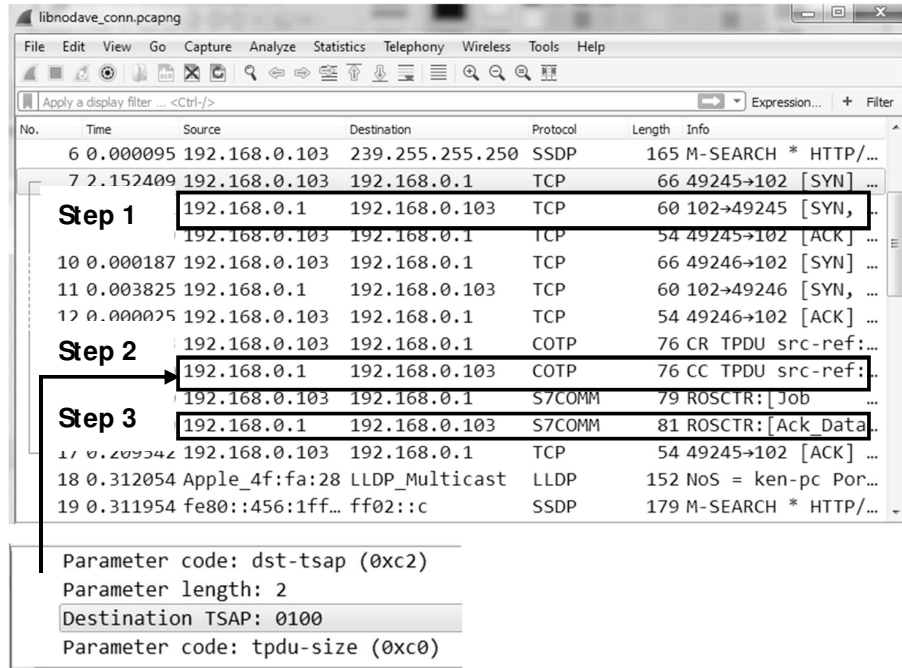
libnodave_conn.pcapng

File Edit View Go Capture Analyze Statistics Telephony Wireless Tools Help

Apply a display filter ... <Ctrl-/>

Expression... + Filter

| No. | Time | Source | Destination | Protocol | Length | Info |
|---|---|---|---|---|---|---|
| 6 | 0.000095 | 192.168.0.103 | 239.255.255.250 | SSDP | 165 | M-SEARCH * HTTP/… |
| 7 | 2.152409 | 192.168.0.103 | 192.168.0.1 | TCP | 66 | 49245→102 [SYN] … |
| | | 192.168.0.1 | 192.168.0.103 | TCP | 60 | 102→49245 [SYN, … |
| | | 192.168.0.103 | 192.168.0.1 | TCP | 54 | 49245→102 [ACK] … |
| 10 | 0.000187 | 192.168.0.103 | 192.168.0.1 | TCP | 66 | 49246→102 [SYN] … |
| 11 | 0.003825 | 192.168.0.1 | 192.168.0.103 | TCP | 60 | 102→49246 [SYN, … |
| 12 | 0.000025 | 192.168.0.103 | 192.168.0.1 | TCP | 54 | 49246→102 [ACK] … |
| | | 192.168.0.103 | 192.168.0.1 | COTP | 76 | CR TPDU src-ref:… |
| | | 192.168.0.1 | 192.168.0.103 | COTP | 76 | CC TPDU src-ref:… |
| | | 192.168.0.103 | 192.168.0.1 | S7COMM | 79 | ROSCTR:[Job |
| | | 192.168.0.1 | 192.168.0.103 | S7COMM | 81 | ROSCTR:[Ack_Data… |
| 17 | 0.209542 | 192.168.0.103 | 192.168.0.1 | TCP | 54 | 49245→102 [ACK] … |
| 18 | 0.312054 | Apple_4f:fa:28 | LLDP_Multicast | LLDP | 152 | NoS = ken-pc Por… |
| 19 | 0.311954 | fe80::456:1ff… | ff02::c | SSDP | 179 | M-SEARCH * HTTP/… |

Step 1

Step 2

Step 3

Parameter code: dst-tsap (0xc2)
Parameter length: 2
Destination TSAP: 0100
Parameter code: tpdu-size (0xc0)